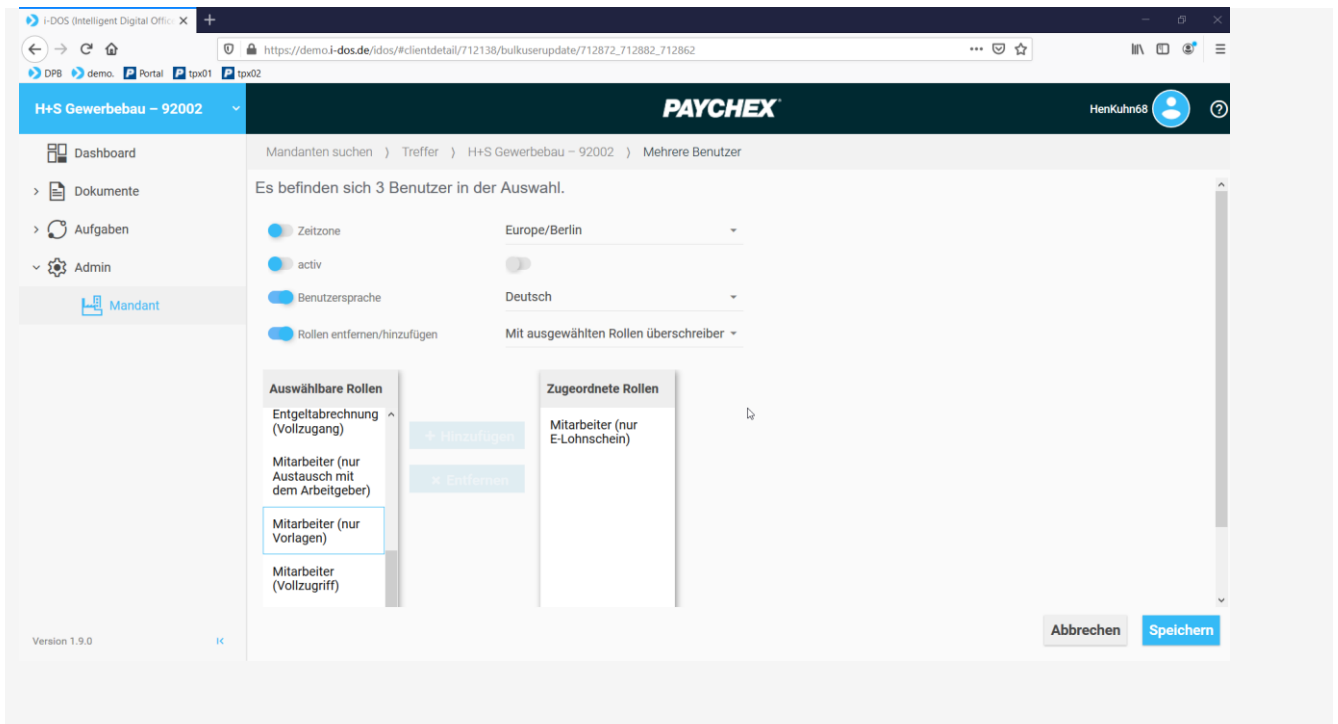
i-DOS (Intelligent Digital Offic ×
https://demo.i-dos.de/idos/#clientdetail/712138/bulkuserupdate/712872_712882_712862
DPB demo. Portal tpx01 tpx02

H+S Gewerbebau – 92002
PAYCHEX
HenKuhn68

Dashboard
Dokumente
Aufgaben
Admin
Mandant

Mandanten suchen 〉 Treffer 〉 H+S Gewerbebau – 92002 〉 Mehrere Benutzer

Es befinden sich 3 Benutzer in der Auswahl.

Zeitzone Europe/Berlin
activ
Benutzersprache Deutsch
Rollen entfernen/hinzufügen Mit ausgewählten Rollen überschreiber

Auswählbare Rollen
Entgeltabrechnung (Vollzugang)
Mitarbeiter (nur Austausch mit dem Arbeitgeber)
Mitarbeiter (nur Vorlagen)
Mitarbeiter (Vollzugriff)

+ Hinzufügen
× Entfernen

Zugeordnete Rollen
Mitarbeiter (nur E-Lohnschein)

Version 1.9.0

Abbrechen
Speichern